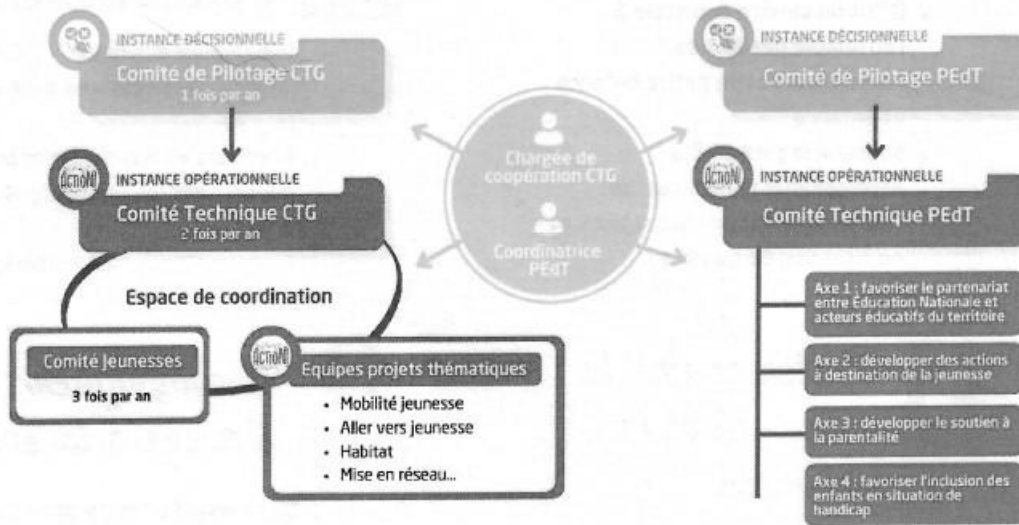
INSTANCE DÉCISIONNELLE
Comité de Pilotage CTG
1 fois par an

ACTION!
INSTANCE OPÉRATIONNELLE
Comité Technique CTG
2 fois par an

Espace de coordination

Comité Jeunesses
3 fois par an

ACTION!
Equipes projets thématiques
- Mobilité jeunesse
- Aller vers jeunesse
- Habitat
- Mise en réseau...

Chargée de coopération CTG

Coordinatrice PEdT

INSTANCE DÉCISIONNELLE
Comité de Pilotage PEdT

ACTION!
INSTANCE OPÉRATIONNELLE
Comité Technique PEdT

Axe 1 : favoriser le partenariat entre Éducation Nationale et acteurs éducatifs du territoire

Axe 2 : développer des actions à destination de la jeunesse

Axe 3 : développer le soutien à la parentalité

Axe 4 : favoriser l'inclusion des enfants en situation de handicap